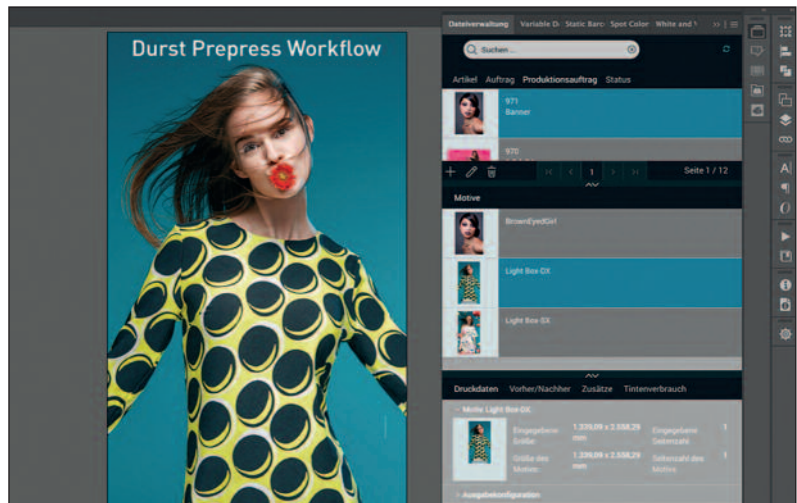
Durst Prepress Workflow

Dateiverwaltung | Variable D | Static Barc | Spot Color | White and \ | >>

Suchen ...

Artikel | Auftrag | Produktionsauftrag | Status

971
Banner

970

1

Seite 1 / 12

Motive

BrownEyedGirl

Light Box-DX

Light Box-SX

Druckdaten | Vorher/Nachher | Zusätze | Tintenverbrauch

Motiv: Light Box-DX

| Eingegebene Größe: | 1.339,09 x 2.558,29 mm | Eingegebene Seitenzahl: | 1 |
|---|---|---|---|
| Größe des Motivs: | 1.339,09 x 2.558,29 mm | Seitenzahl des Motivs: | 1 |

Ausgabekonfiguration